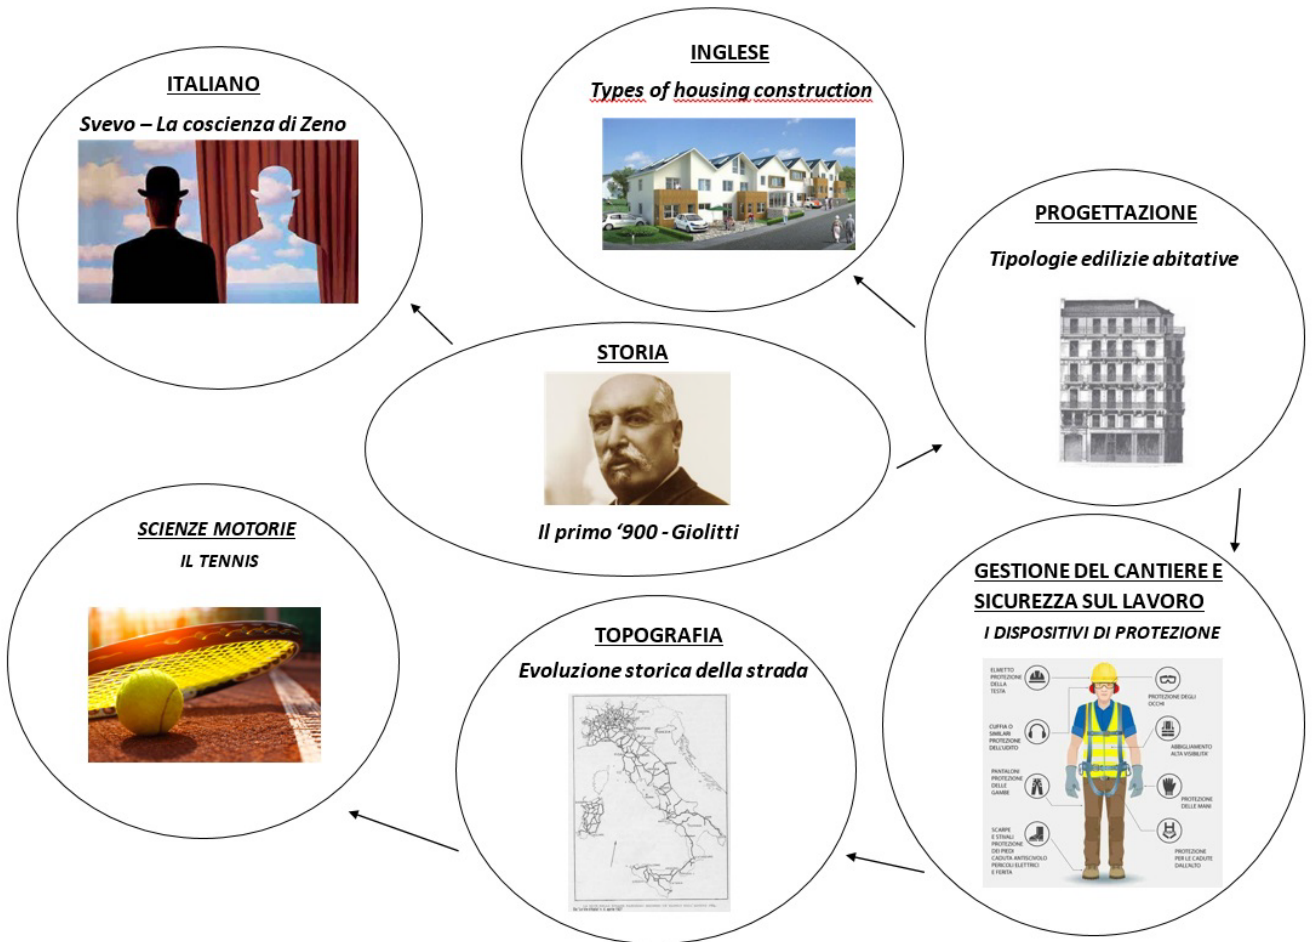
ITALIANO

Svevo – La coscienza di Zeno

INGLESE

Types of housing construction

PROGETTAZIONE

Tipologie edilizie abitative

STORIA

Il primo '900 - Giolitti

SCIENZE MOTORIE

IL TENNIS

GESTIONE DEL CANTIERE E SICUREZZA SUL LAVORO

I DISPOSITIVI DI PROTEZIONE

ELMETTO PROTEZIONE DELLA TESTA

PROTEZIONE DEGLI OCCHI

CUFFIA O SIMILARI PROTEZIONE DELL'UDITO

ABBIGLIAMENTO ALTA VISIBILITÀ

PANTALONI PROTEZIONE DELLE GAMBE

PROTEZIONE DELLE MANI

SCARPE E STIVALI PROTEZIONE DEI PIEDI CADUTA ANTISCIVOLO PERICOLI ELETTRICI E FERITE

PROTEZIONE PER LE CADUTE DALL'ALTO

TOPOGRAFIA

Evoluzione storica della strada

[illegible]